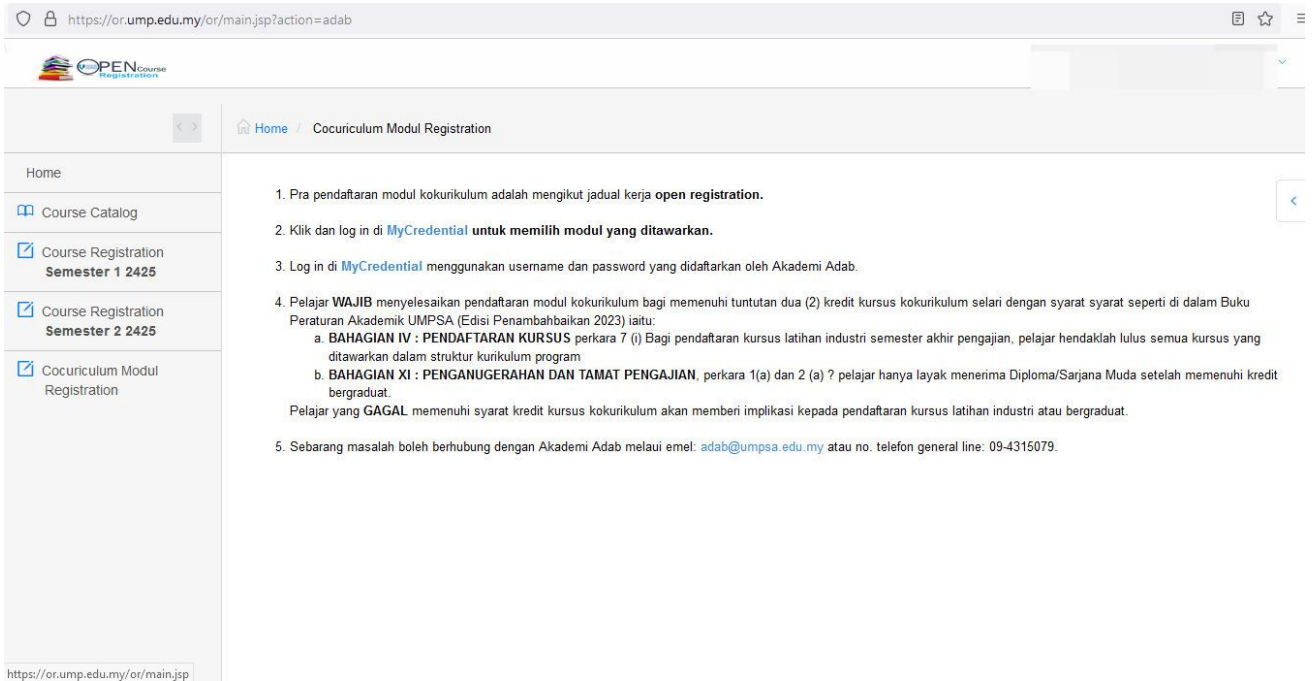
https://or.ump.edu.my/or/main.jsp?action=adab

OPEN Course Registration

Home / Cocuriculum Modul Registration

Home

Course Catalog

Course Registration Semester 1 2425

Course Registration Semester 2 2425

Cocuriculum Modul Registration

1. Pra pendaftaran modul kokurikulum adalah mengikut jadual kerja **open registration.**

2. Klik dan log in di MyCredential **untuk memilih modul yang ditawarkan.**

3. Log in di MyCredential menggunakan username dan password yang didaftarkan oleh Akademi Adab.

4. Pelajar **WAJIB** menyelesaikan pendaftaran modul kokurikulum bagi memenuhi tuntutan dua (2) kredit kursus kokurikulum selari dengan syarat syarat seperti di dalam Buku Peraturan Akademik UMPSA (Edisi Penambahbaikan 2023) iaitu:
a. **BAHAGIAN IV : PENDAFTARAN KURSUS** perkara 7 (i) Bagi pendaftaran kursus latihan industri semester akhir pengajian, pelajar hendaklah lulus semua kursus yang ditawarkan dalam struktur kurikulum program
b. **BAHAGIAN XI : PENGANUGERAHAN DAN TAMAT PENGAJIAN**, perkara 1(a) dan 2 (a) ? pelajar hanya layak menerima Diploma/Sarjana Muda setelah memenuhi kredit bergraduat.
Pelajar yang **GAGAL** memenuhi syarat kredit kursus kokurikulum akan memberi implikasi kepada pendaftaran kursus latihan industri atau bergraduat.

5. Sebarang masalah boleh berhubung dengan Akademi Adab melaui emel: adab@umpsa.edu.my atau no. telefon general line: 09-4315079.

https://or.ump.edu.my/or/main.jsp